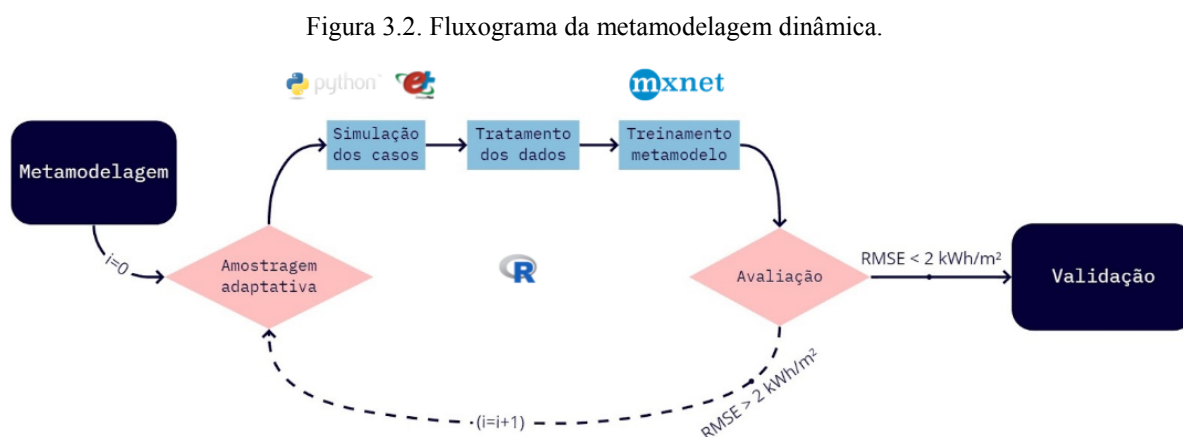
Figura 3.2. Fluxograma da metamodelagem dinâmica.

python

mxnet

Metamodelagem

i=0

Amostragem adaptativa

Simulação dos casos

Tratamento dos dados

Treinamento metamodelo

R

Avaliação

RMSE < 2 kWh/m²

Validação

RMSE > 2 kWh/m²

(i=i+1)